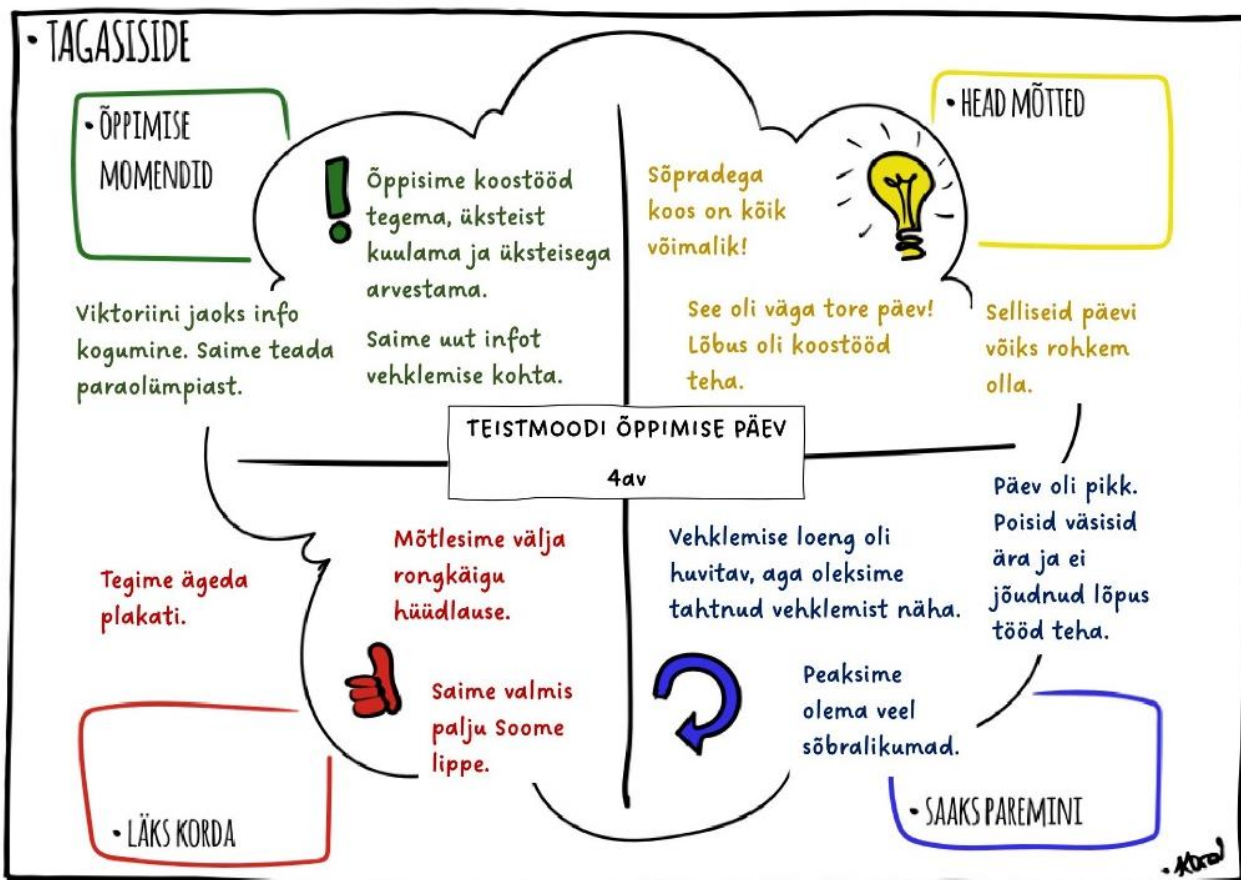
• TAGASISIDE

• ÕPPIMISE MOMENDID

Õppisime koostööd tegema, üksteist kuulama ja üksteisega arvestama.

Saime uut infot vehklemise kohta.

Viktoriini jaoks info kogumine. Saime teada paraolümpiast.

• HEAD MÕTTED

Sõpradega koos on kõik võimalik!

See oli väga tore päev! Lõbus oli koostööd teha.

Selliseid päevi võiks rohkem olla.

TEISTMOODI ÕPPIMISE PÄEV

4av

Mõtlesime välja rongkäigu hüüdlause.

Tegime ägeda plakati.

Saime valmis palju Soome lippe.

• LÄKS KORDA

Vehklemise loeng oli huvitav, aga oleksime tahtnud vehklemist näha.

Päev oli pikk. Poisid väsisid ära ja ei jõudnud lõpus tööd teha.

Peaksime olema veel sõbralikumad.

• SAAKS PAREMINI

• Ktrol